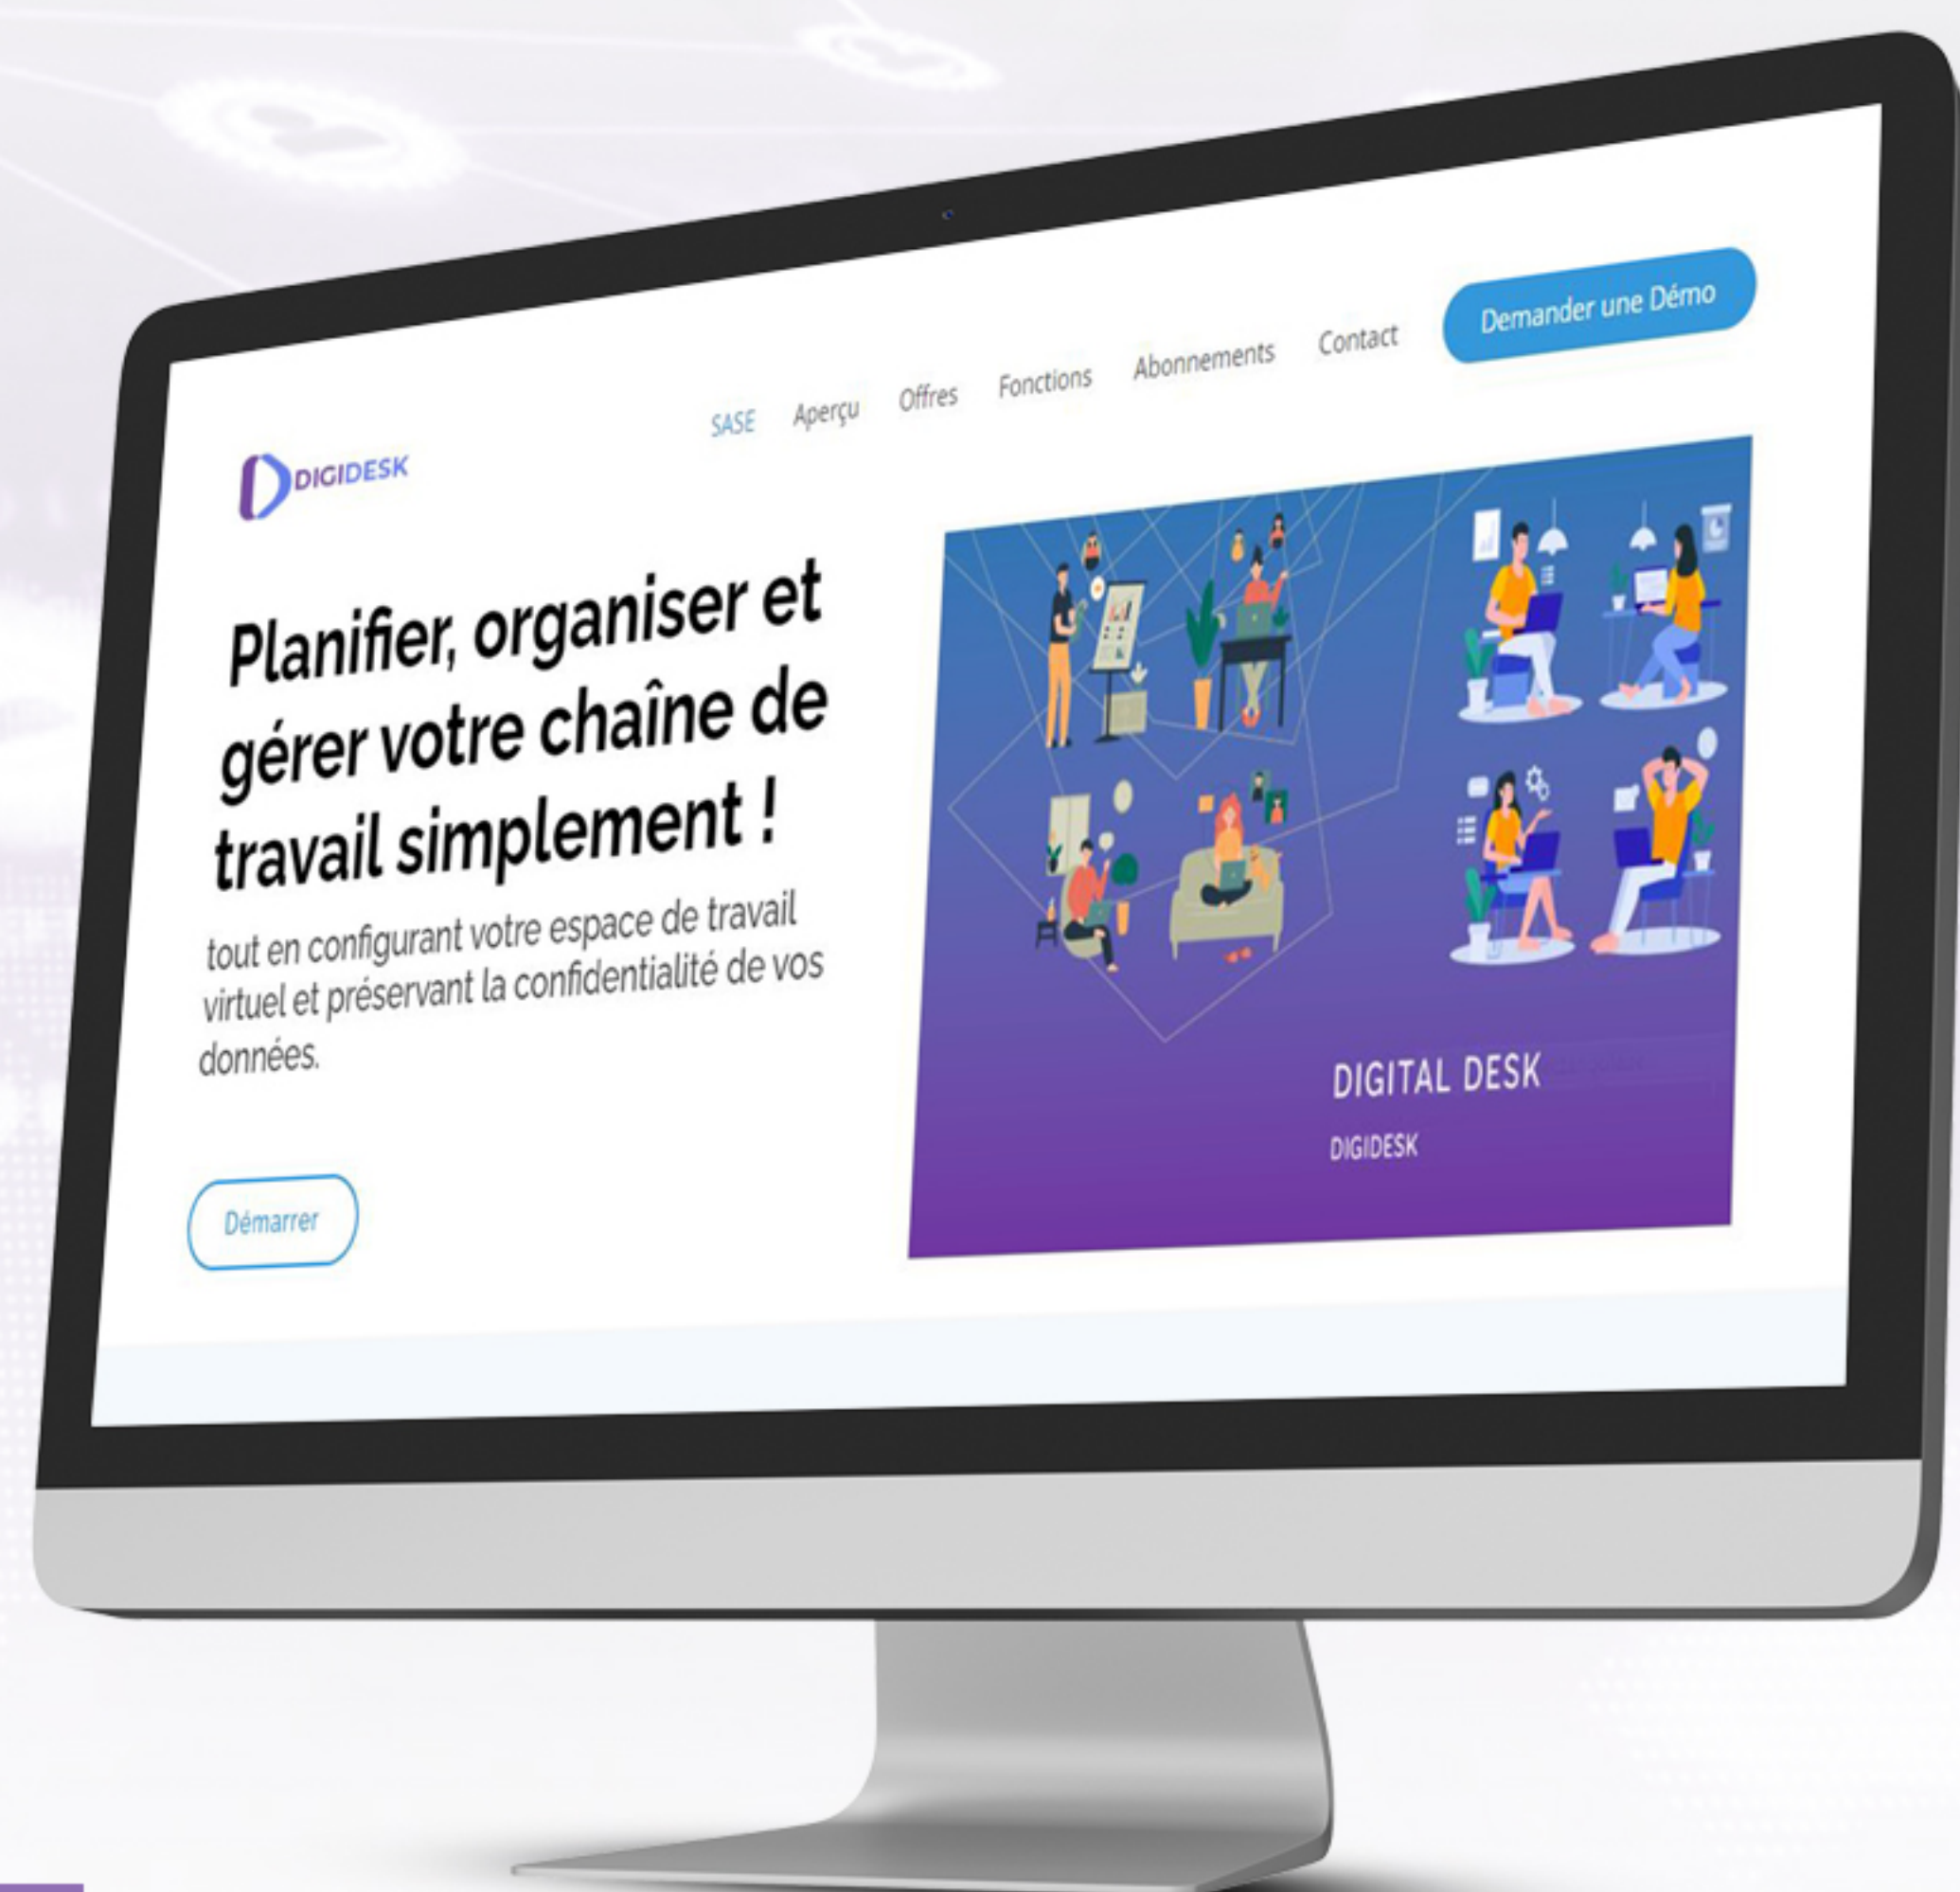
DIGIDESK

SASE Aperçu Offres Fonctions Abonnements Contact Demander une Démo

Planifier, organiser et gérer votre chaîne de travail simplement !

tout en configurant votre espace de travail virtuel et préservant la confidentialité de vos données.

Démarrer

DIGITAL DESK

DIGIDESK